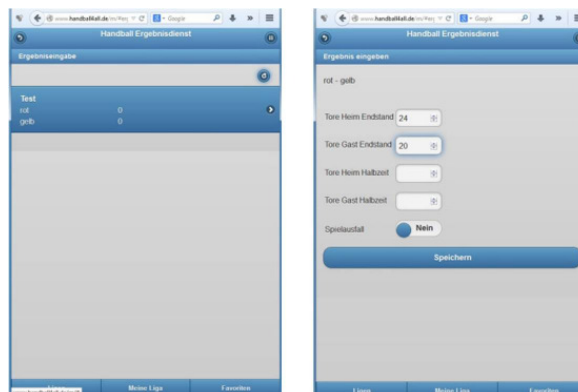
www.handball4all.de/m/#erg

Google

Handball Ergebnisdienst

Ergebniseingabe

Test
rot 0
gelb 0

Meine Liga
Favoriten

www.handball4all.de/m/#erg

Google

Handball Ergebnisdienst

Ergebnis eingeben

rot - gelb

Tore Heim Endstand 24

Tore Gast Endstand 20

Tore Heim Halbzeit

Tore Gast Halbzeit

Spielausfall Nein

Speichern

Liga
Meine Liga
Favoriten